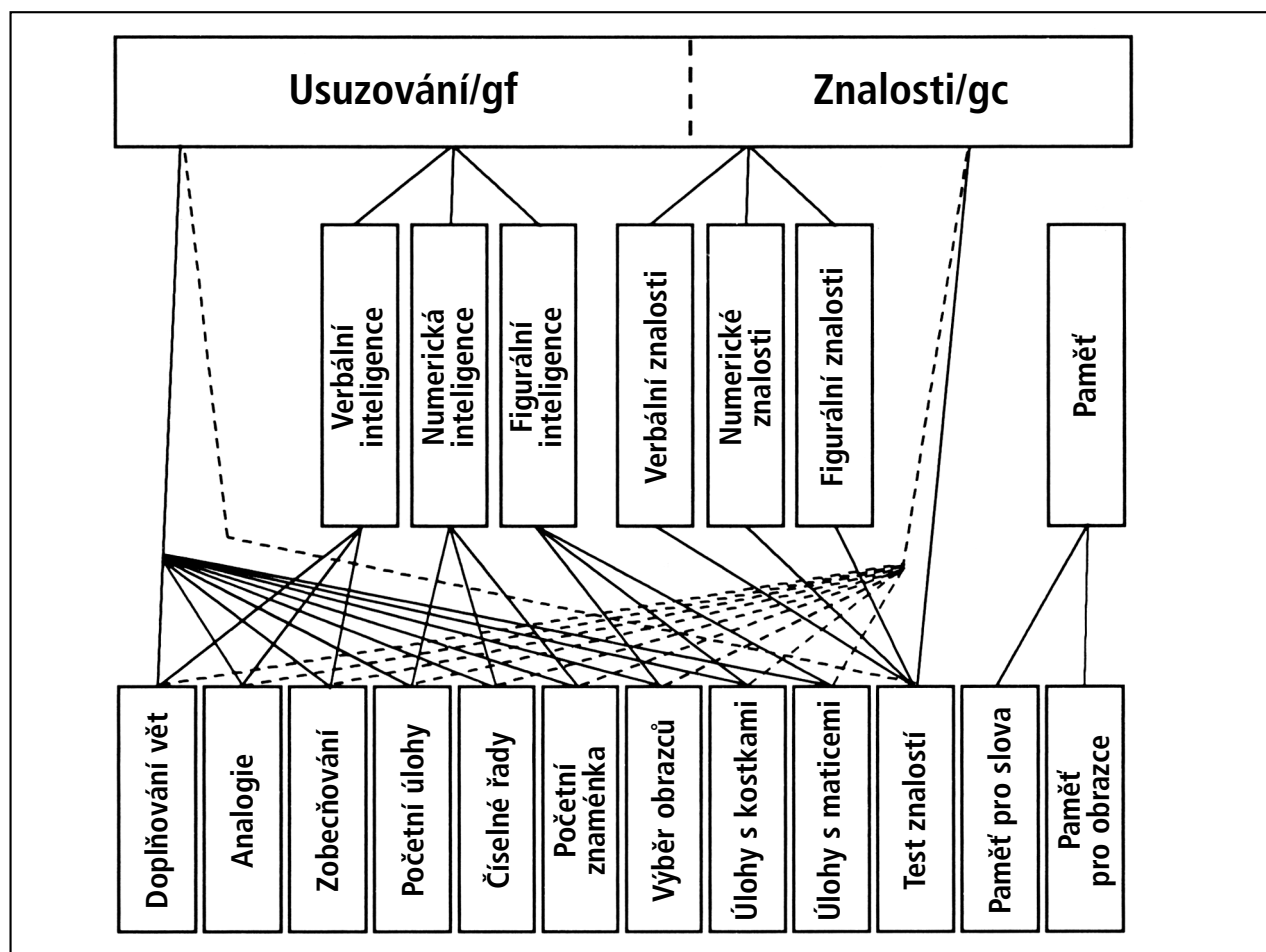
Usuzování/gf

Znalosti/gc

Verbální inteligence

Numerická inteligence

Figurální inteligence

Verbální znalosti

Numerické znalosti

Figurální znalosti

Paměť

Doplňování vět

Analogie

Zobecňování

Početní úlohy

Číselné řady

Početní znaménka

Výběr obrazců

Úlohy s kostkami

Úlohy s maticemi

Test znalostí

Paměť pro slova

Paměť pro obrazce